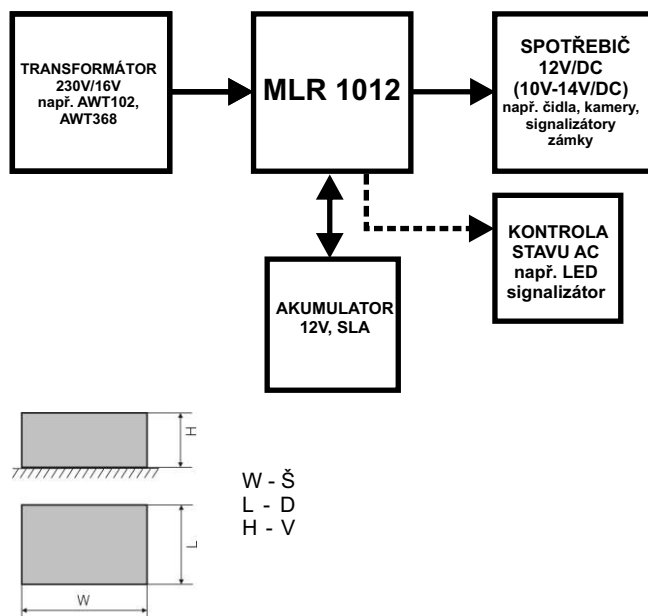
TRANSFORMÁTOR 230V/16V např. AWT102, AWT368

MLR 1012

SPOTŘEBIČ 12V/DC (10V-14V/DC) např. čidla, kamery, signalizátory zámky

KONTROLA STAVU AC např. LED signalizátor

AKUMULATOR 12V, SLA

H

L

W

W - Š
L - D
H - V